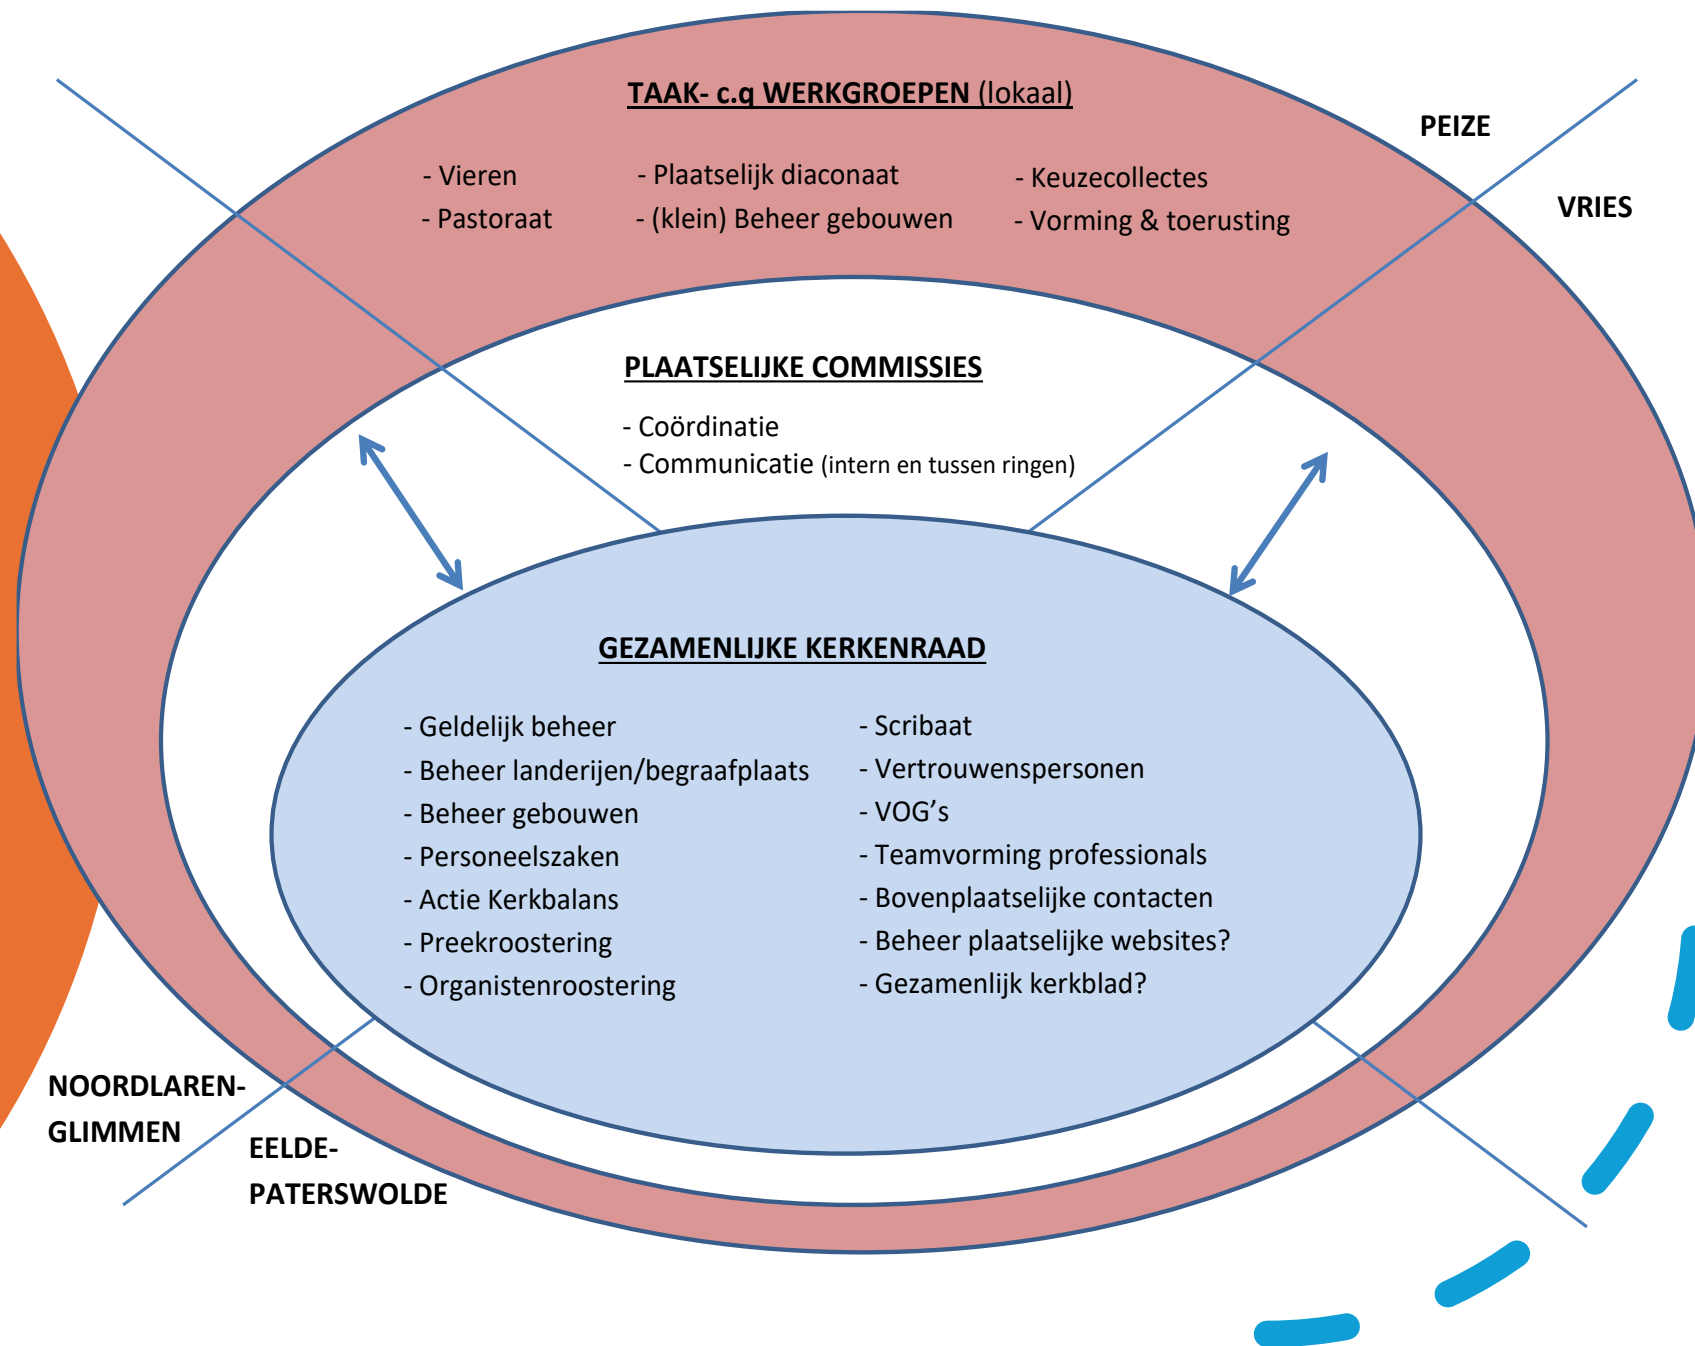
TAAK- c.q WERKGROEPEN (lokaal)

- Vieren
- Pastoraat

- Plaatselijk diaconaat
- (klein) Beheer gebouwen

- Keuzecollectes
- Vorming & toerusting

PEIZE

VRIES

PLAATSELIJKE COMMISSIES

- Coördinatie
- Communicatie (intern en tussen ringen)

GEZAMENLIJKE KERKENRAAD

- Geldelijk beheer
- Beheer landerijen/begraafplaats
- Beheer gebouwen
- Personeelszaken
- Actie Kerkbalans
- Preekroostering
- Organistenroostering

- Scribaat
- Vertrouwenspersonen
- VOG's
- Teamvorming professionals
- Bovenplaatselijke contacten
- Beheer plaatselijke websites?
- Gezamenlijk kerkblad?

NOORDLAREN-GLIMMEN

EELDE-PATERSWOLDE